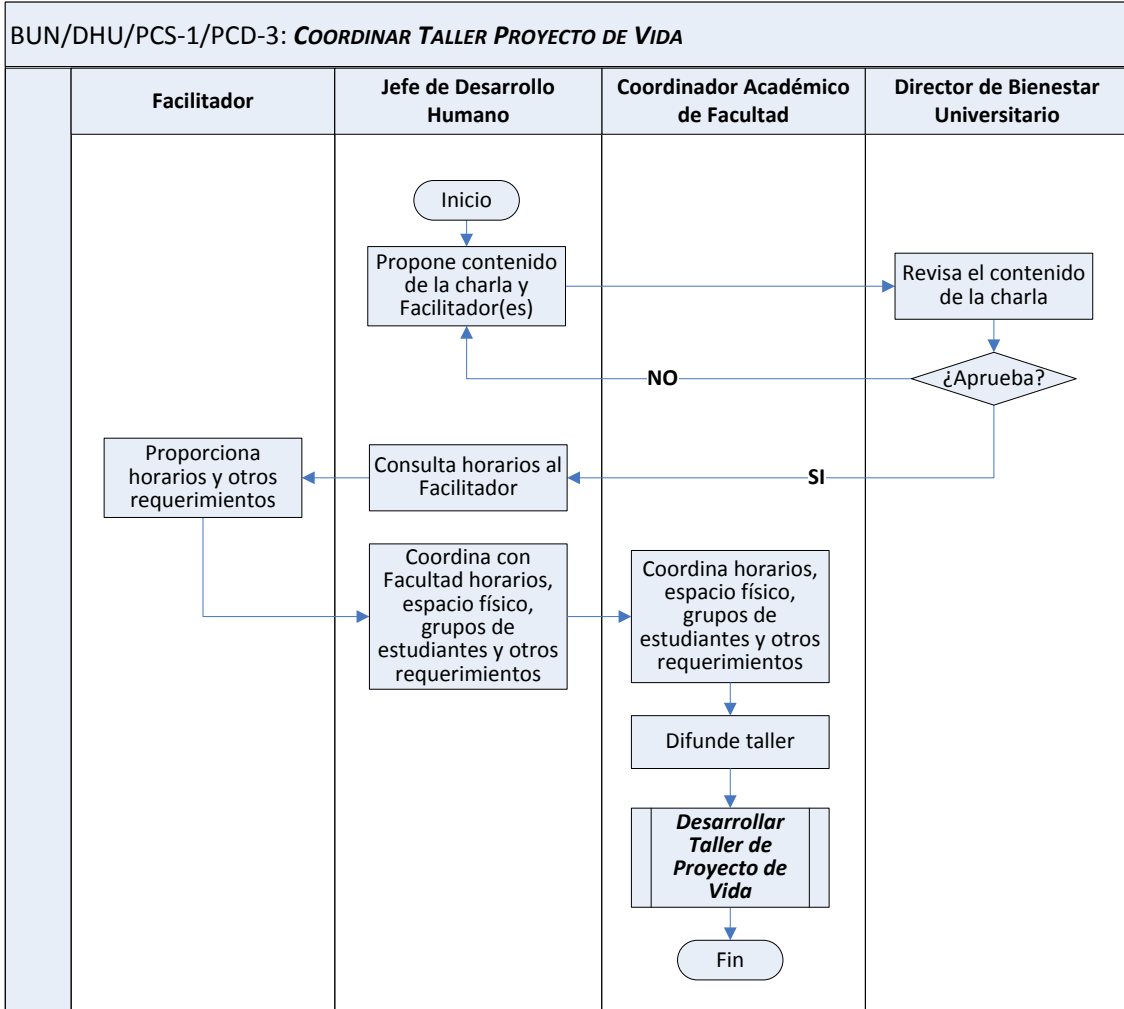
BUN/DHU/PCS-1/PCD-3: ***COORDINAR TALLER PROYECTO DE VIDA***

**Facilitador**

**Jefe de Desarrollo Humano**

**Coordinador Académico de Facultad**

**Director de Bienestar Universitario**

Inicio

Propone contenido de la charla y Facilitador(es)

Revisa el contenido de la charla

¿Aprueba?

**NO**

**SI**

Proporciona horarios y otros requerimientos

Consulta horarios al Facilitador

Coordina con Facultad horarios, espacio físico, grupos de estudiantes y otros requerimientos

Coordina horarios, espacio físico, grupos de estudiantes y otros requerimientos

Difunde taller

***Desarrollar Taller de Proyecto de Vida***

Fin